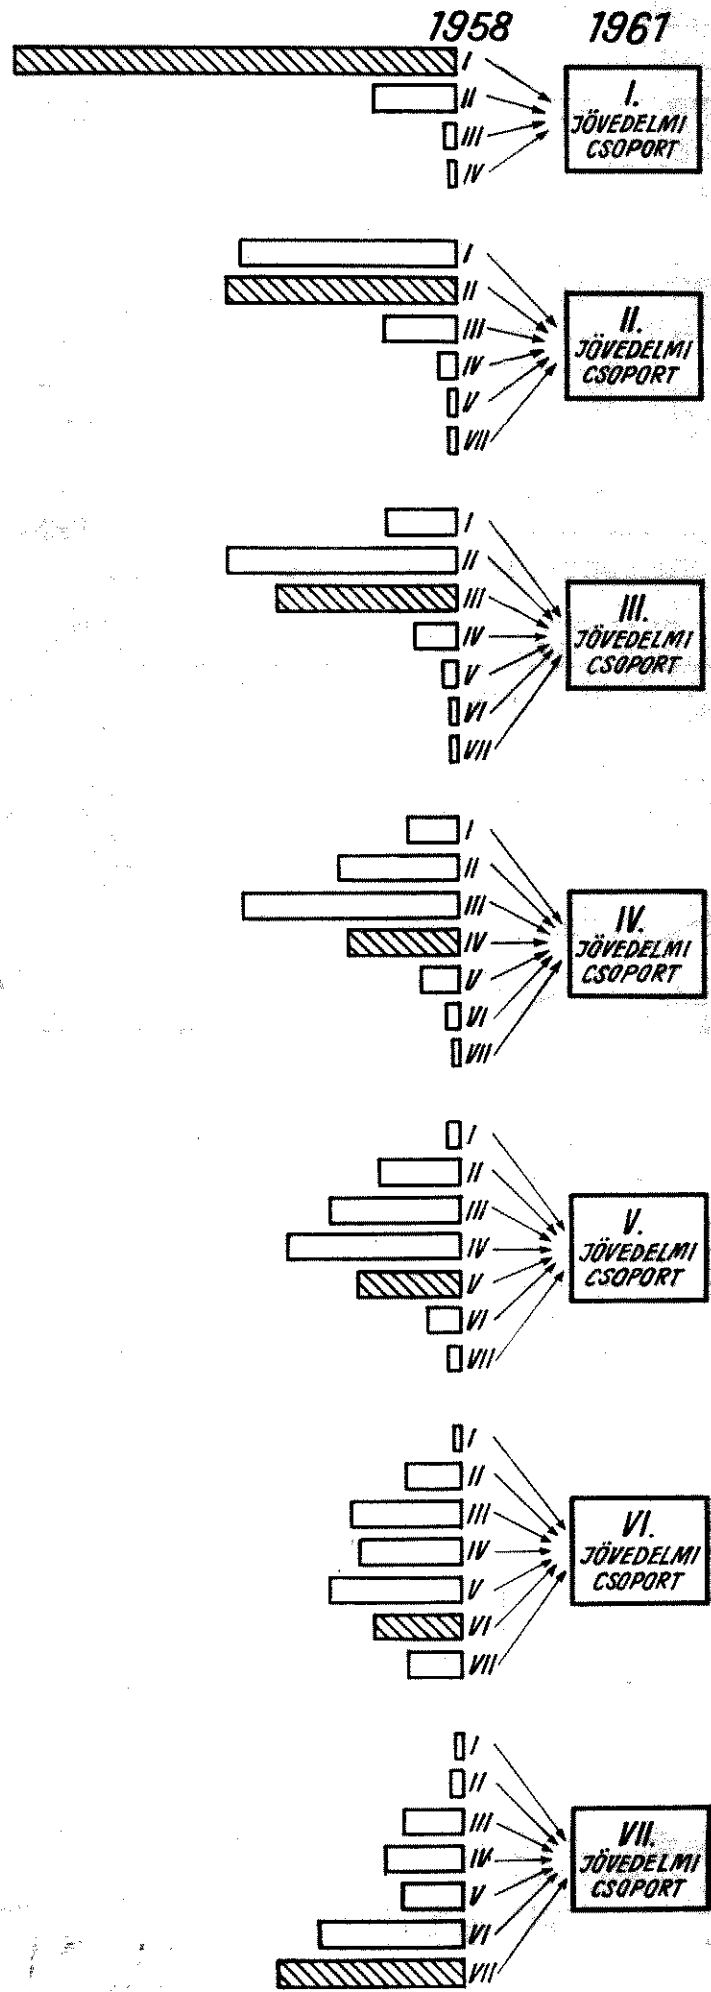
1958

1961

I
II
III
IV

I. JÖVEDELMI CSOPORT

I
II
III
IV
V
VII

II. JÖVEDELMI CSOPORT

I
II
III
IV
V
VI
VII

III. JÖVEDELMI CSOPORT

I
II
III
IV
V
VI
VII

IV. JÖVEDELMI CSOPORT

I
II
III
IV
V
VI
VII

V. JÖVEDELMI CSOPORT

I
II
III
IV
V
VI
VII

VI. JÖVEDELMI CSOPORT

I
II
III
IV
V
VI
VII

VII. JÖVEDELMI CSOPORT